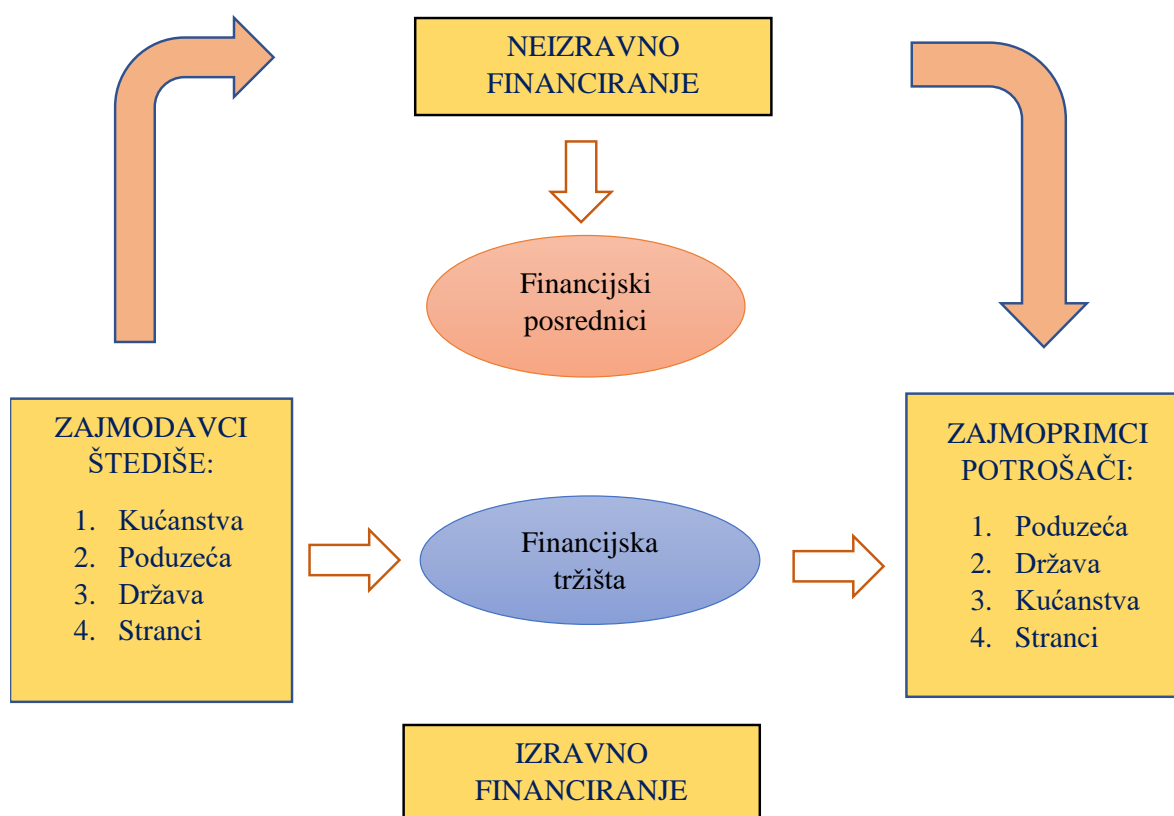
NEIZRAVNO FINANCIRANJE

Financijski posrednici

ZAJMODAVCI ŠTEDIŠE:

1. Kućanstva
2. Poduzeća
3. Država
4. Stranci

Financijska tržišta

ZAJMOPRIMCI POTROŠAČI:

1. Poduzeća
2. Država
3. Kućanstva
4. Stranci

IZRAVNO FINANCIRANJE